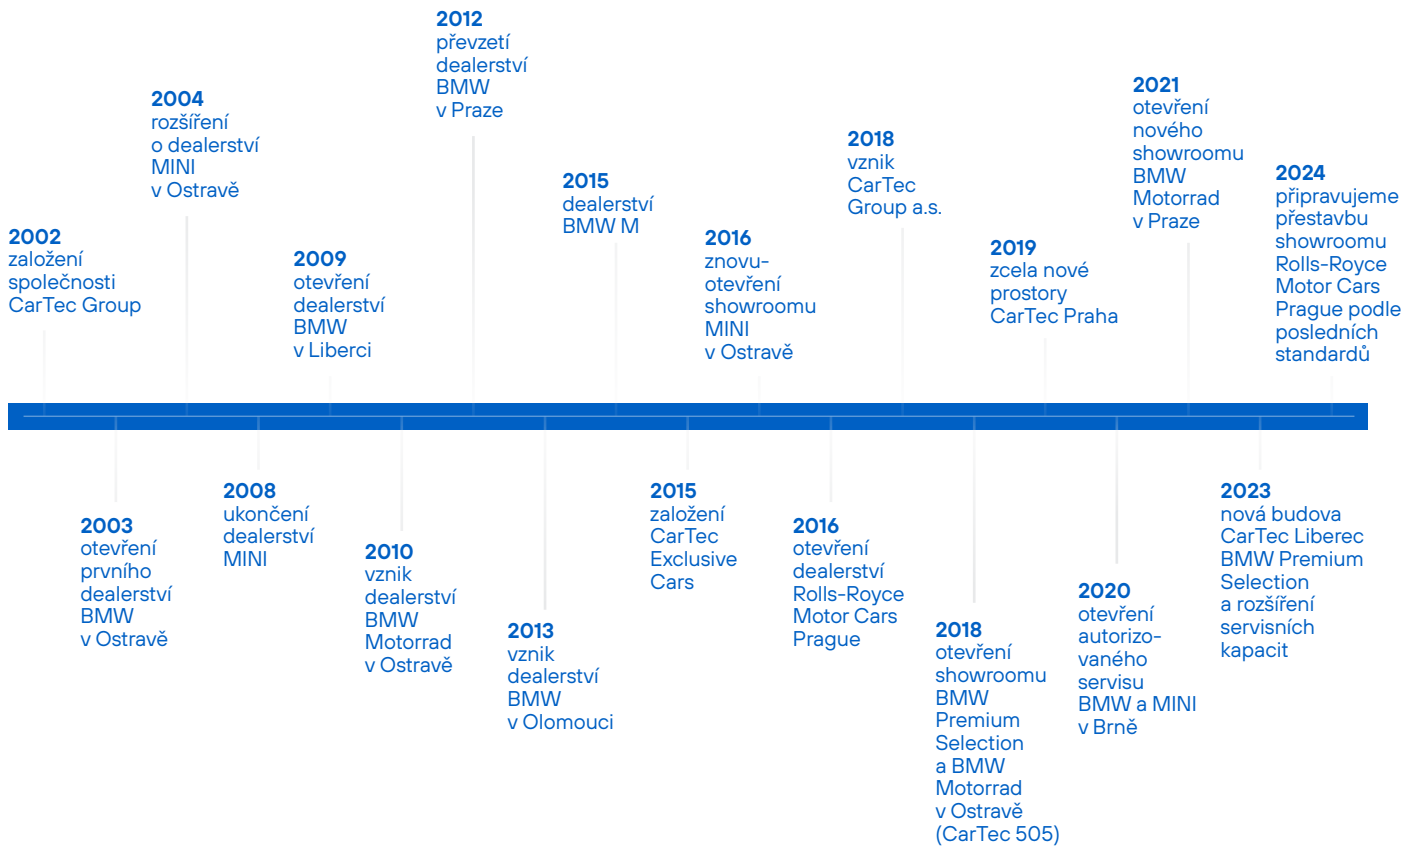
2002
založení společnosti CarTec Group

2003
otevření prvního dealerství BMW v Ostravě

2004
rozšíření o dealerství MINI v Ostravě

2008
ukončení dealerství MINI

2009
otevření dealerství BMW v Liberci

2010
vznik dealerství BMW Motorrad v Ostravě

2012
převzetí dealerství BMW v Praze

2013
vznik dealerství BMW v Olomouci

2015
dealerství BMW M

2015
založení CarTec Exclusive Cars

2016
znovuotevření showroomu MINI v Ostravě

2016
otevření dealerství Rolls-Royce Motor Cars Prague

2018
vznik CarTec Group a.s.

2018
otevření showroomu BMW Premium Selection a BMW Motorrad v Ostravě (CarTec 505)

2019
zcela nové prostory CarTec Praha

2020
otevření autorizovaného servisu BMW a MINI v Brně

2021
otevření nového showroomu BMW Motorrad v Praze

2023
nová budova CarTec Liberec BMW Premium Selection a rozšíření servisních kapacit

2024
připravujeme přestavbu showroomu Rolls-Royce Motor Cars Prague podle posledních standardů